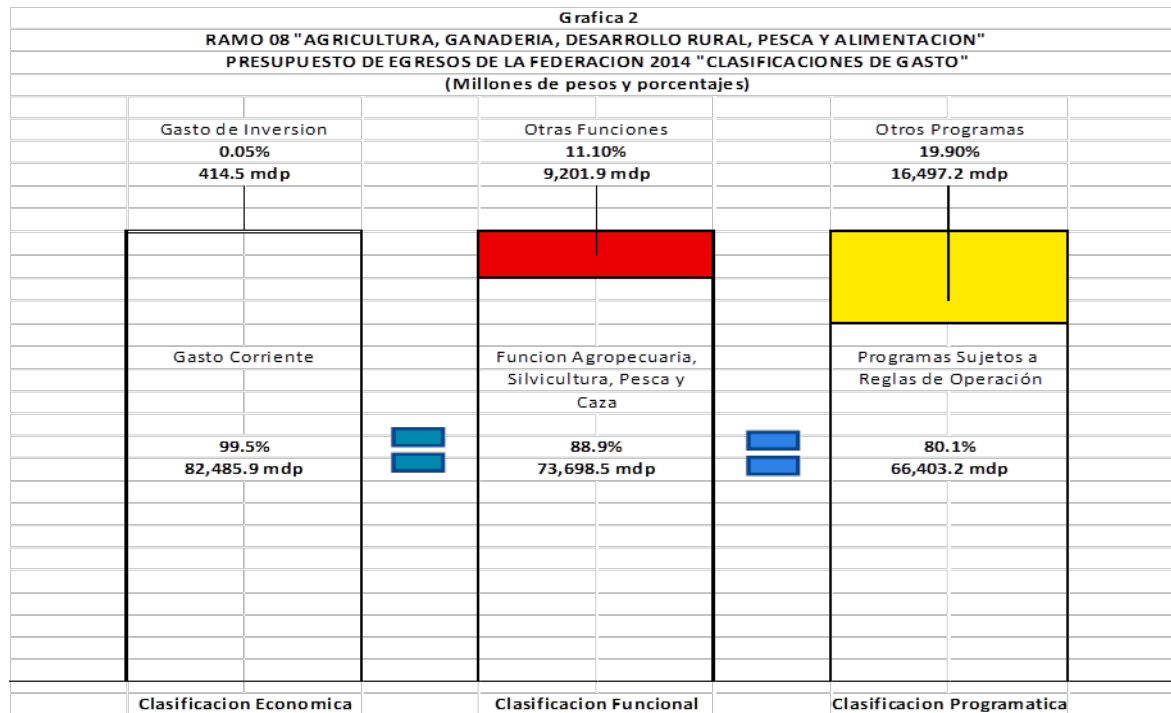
Grafica 2
RAMO 08 "AGRICULTURA, GANADERIA, DESARROLLO RURAL, PESCA Y ALIMENTACION"
PRESUPUESTO DE EGRESOS DE LA FEDERACION 2014 "CLASIFICACIONES DE GASTO"
(Millones de pesos y porcentajes)

Gasto de Inversion
0.05%
414.5 mdp

Otras Funciones
11.10%
9,201.9 mdp

Otros Programas
19.90%
16,497.2 mdp

Gasto Corriente
99.5%
82,485.9 mdp

Funcion Agropecuaria, Silvicultura, Pesca y Caza
88.9%
73,698.5 mdp

Programas Sujetos a Reglas de Operación
80.1%
66,403.2 mdp

Clasificacion Economica
Clasificacion Funcional
Clasificacion Programatica